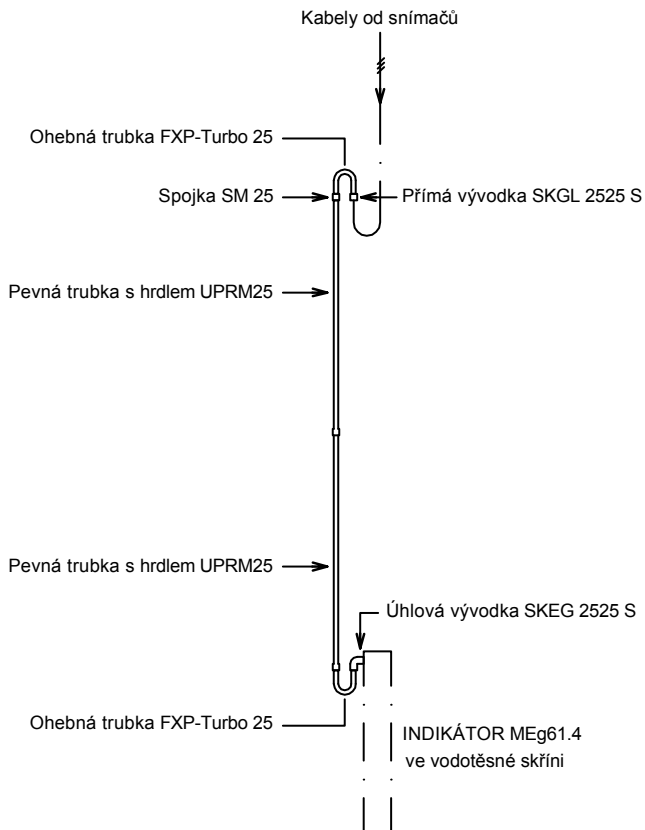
Kabely od snímačů

Ohebná trubka FXP-Turbo 25

Spojka SM 25

Přímá vývodka SKGL 2525 S

Pevná trubka s hrdlem UPRM25

Pevná trubka s hrdlem UPRM25

Úhlová vývodka SKEG 2525 S

Ohebná trubka FXP-Turbo 25

INDIKÁTOR MEg61.4
ve vodotěsné skříni